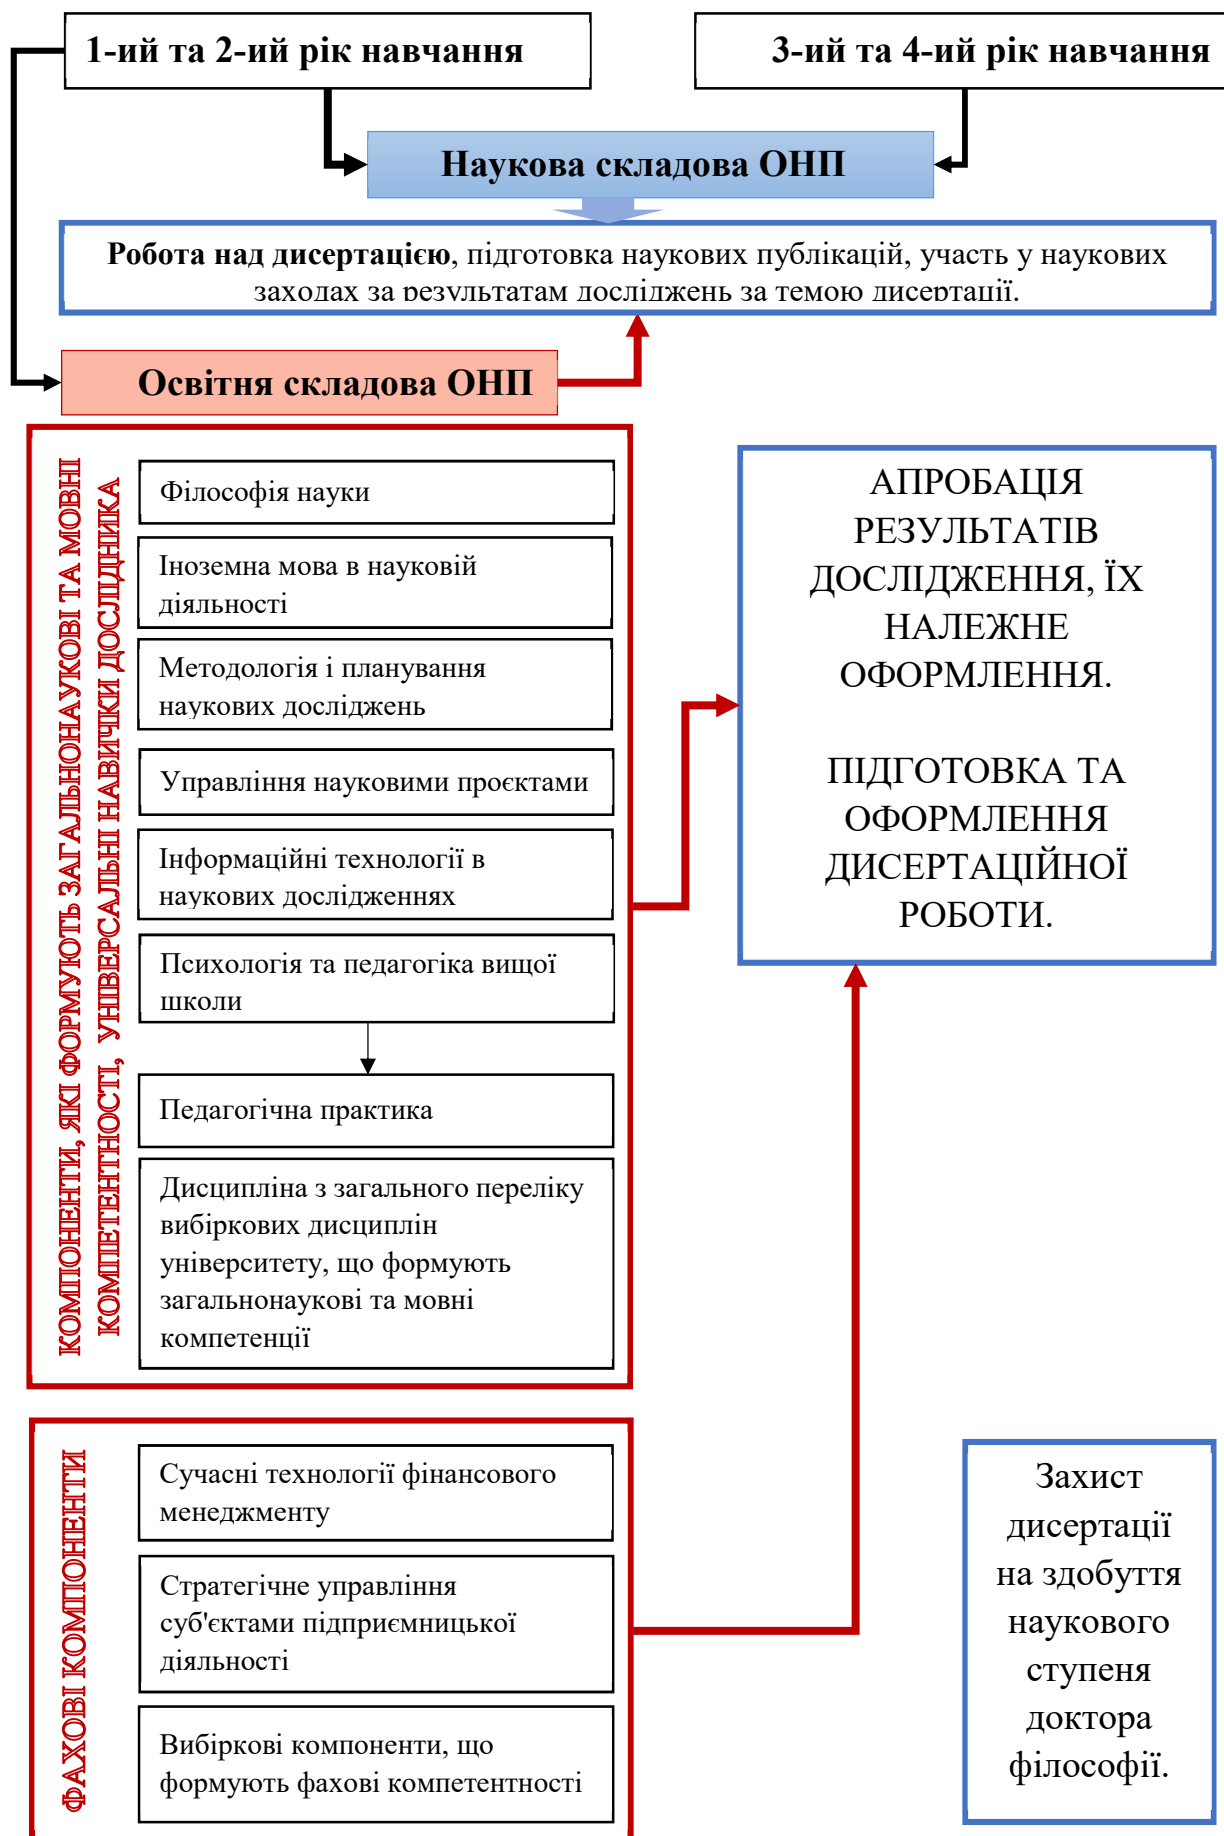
1-ий та 2-ий рік навчання

3-ий та 4-ий рік навчання

Наукова складова ОНП

**Робота над дисертацією**, підготовка наукових публікацій, участь у наукових заходах за результатам досліджень за темою дисертації.

Освітня складова ОНП

КОМПОНЕНТИ, ЯКІ ФОРМУЮТЬ ЗАГАЛЬНОНАУКОВІ ТА МОВНІ КОМПЕТЕНТНОСТІ, УНІВЕРСАЛЬНІ НАВИЧКИ ДОСЛІДНИКА

Філософія науки

Іноземна мова в науковій діяльності

Методологія і планування наукових досліджень

Управління науковими проєктами

Інформаційні технології в наукових дослідженнях

Психологія та педагогіка вищої школи

Педагогічна практика

Дисципліна з загального переліку вибіркових дисциплін університету, що формують загальнонаукові та мовні компетенції

АПРОБАЦІЯ РЕЗУЛЬТАТІВ ДОСЛІДЖЕННЯ, ЇХ НАЛЕЖНЕ ОФОРМЛЕННЯ.

ПІДГОТОВКА ТА ОФОРМЛЕННЯ ДИСЕРТАЦІЙНОЇ РОБОТИ.

ФАХОВІ КОМПОНЕНТИ

Сучасні технології фінансового менеджменту

Стратегічне управління суб'єктами підприємницької діяльності

Вибіркові компоненти, що формують фахові компетентності

Захист дисертації на здобуття наукового ступеня доктора філософії.